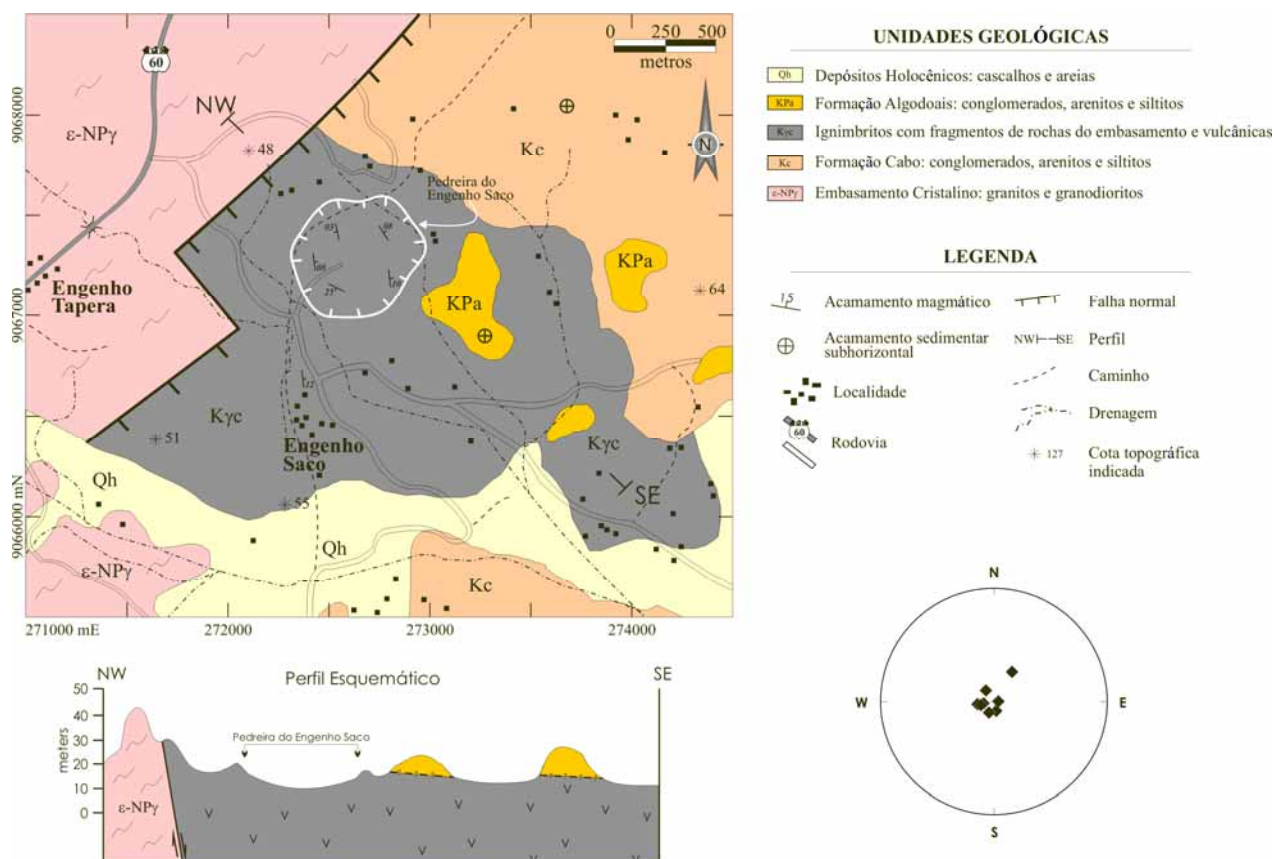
0 250 500
metros

PE 60

9068000

ε-NPγ

NW

48

Kc

N

Pedreira do Engenho Saco

KPa

KPa

64

9067000

Engenho Tapera

Kγc

51

Engenho Saco

Kγc

SE

9066000 mN

Qh

55

Qh

ε-NPγ

Kc

271000 mE 272000 273000 274000

UNIDADES GEOLÓGICAS

Qh Depósitos Holocênicos: cascalhos e areias

KPa Formação Algodoais: conglomerados, arenitos e siltitos

Kγc Ignimbritos com fragmentos de rochas do embasamento e vulcânicas

Kc Formação Cabo: conglomerados, arenitos e siltitos

ε-NPγ Embasamento Cristalino: granitos e granodioritos

LEGENDA

15 Acamamento magmático

Falha normal

Acamamento sedimentar subhorizontal

NW SE Perfil

Caminho

Localidade

Drenagem

60 Rodovia

127 Cota topográfica indicada

NW Perfil Esquemático SE

50
40
30
20
10
0
meters

Pedreira do Engenho Saco

ε-NPγ

N

W

E

S